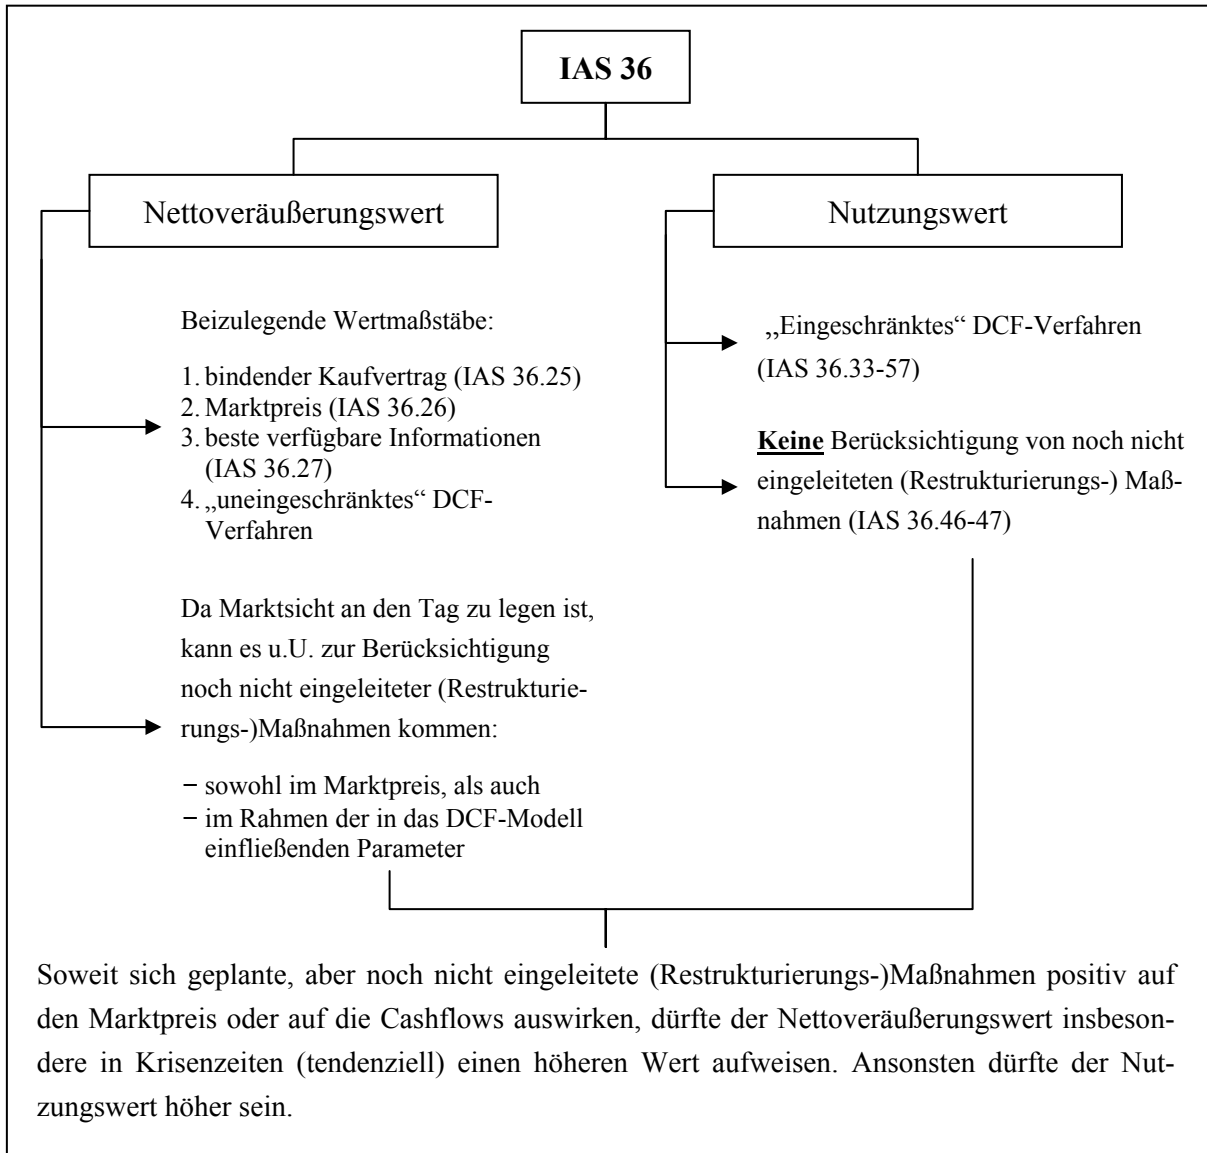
IAS 36

Nettoveräußerungswert

Beizulegende Wertmaßstäbe:

1. bindender Kaufvertrag (IAS 36.25)
2. Marktpreis (IAS 36.26)
3. beste verfügbare Informationen (IAS 36.27)
4. „uneingeschränktes" DCF-Verfahren

Da Marktsicht an den Tag zu legen ist, kann es u.U. zur Berücksichtigung noch nicht eingeleiteter (Restrukturierungs-)Maßnahmen kommen:

– sowohl im Marktpreis, als auch
– im Rahmen der in das DCF-Modell einfließenden Parameter

Nutzungswert

„Eingeschränktes" DCF-Verfahren (IAS 36.33-57)

**Keine** Berücksichtigung von noch nicht eingeleiteten (Restrukturierungs-) Maßnahmen (IAS 36.46-47)

Soweit sich geplante, aber noch nicht eingeleitete (Restrukturierungs-)Maßnahmen positiv auf den Marktpreis oder auf die Cashflows auswirken, dürfte der Nettoveräußerungswert insbesondere in Krisenzeiten (tendenziell) einen höheren Wert aufweisen. Ansonsten dürfte der Nutzungswert höher sein.